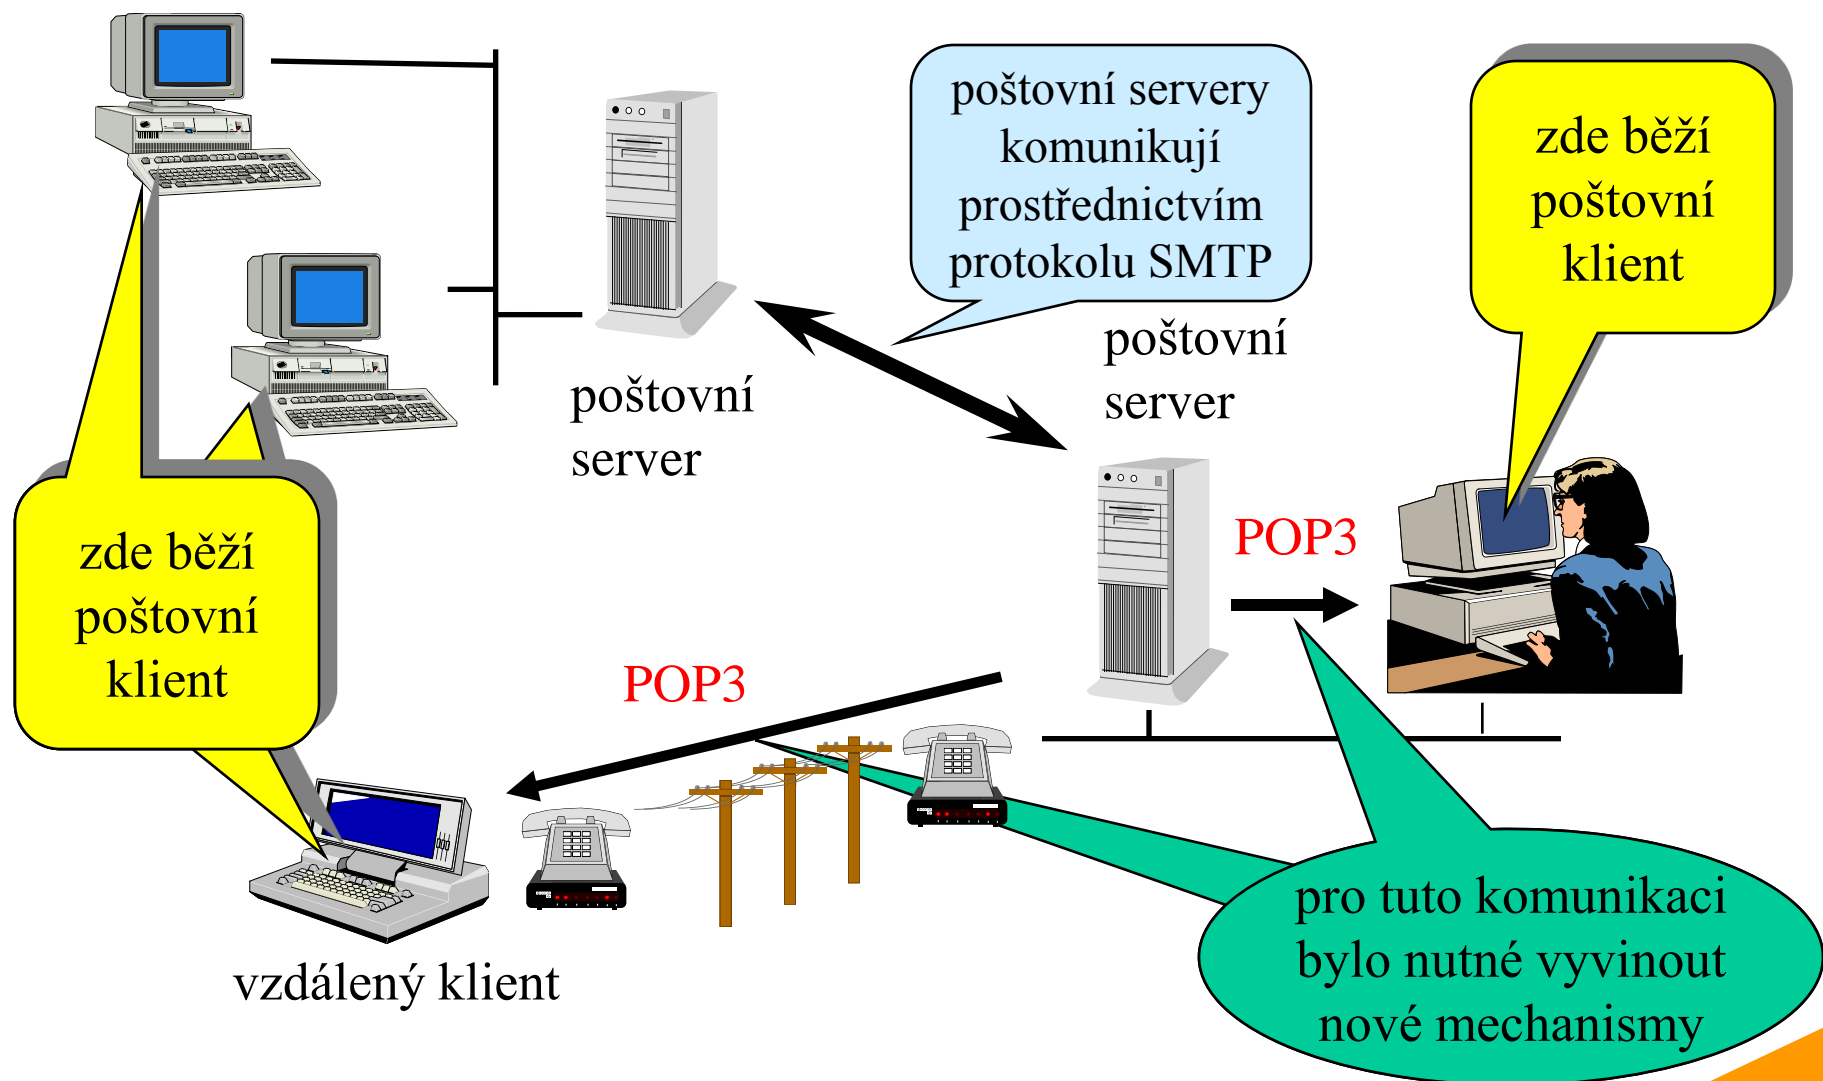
poštovní servery komunikují prostřednictvím protokolu SMTP

zde běží poštovní klient

poštovní server

poštovní server

POP3

zde běží poštovní klient

POP3

vzdálený klient

pro tuto komunikaci bylo nutné vyvinout nové mechanismy